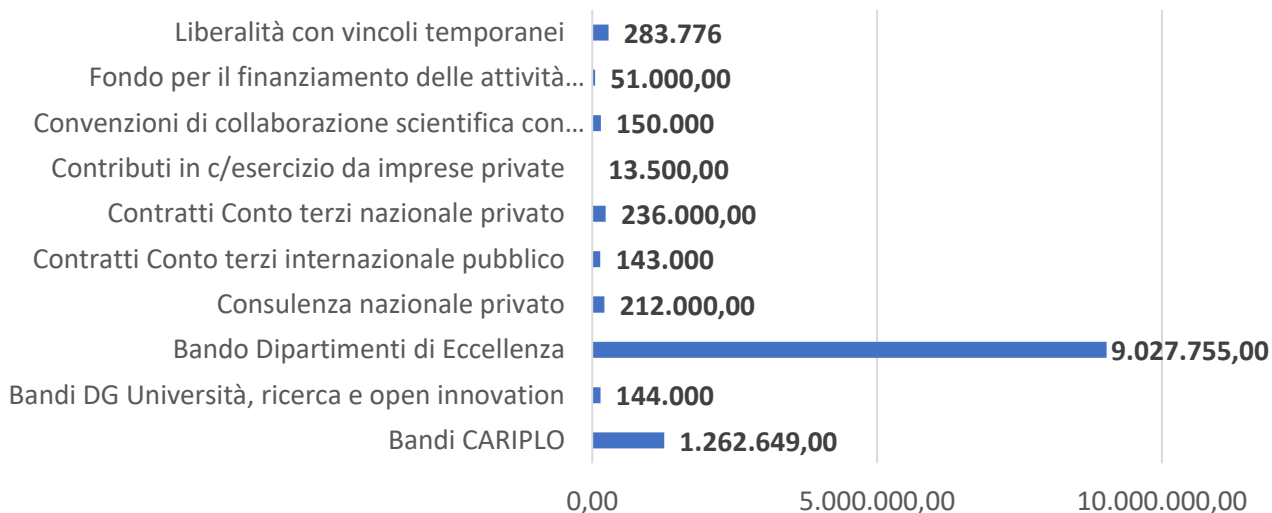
| Voce | Importo |
|---|---|
| Liberalità con vincoli temporanei | 283.776 |
| Fondo per il finanziamento delle attività… | 51.000,00 |
| Convenzioni di collaborazione scientifica con… | 150.000 |
| Contributi in c/esercizio da imprese private | 13.500,00 |
| Contratti Conto terzi nazionale privato | 236.000,00 |
| Contratti Conto terzi internazionale pubblico | 143.000 |
| Consulenza nazionale privato | 212.000,00 |
| Bando Dipartimenti di Eccellenza | 9.027.755,00 |
| Bandi DG Università, ricerca e open innovation | 144.000 |
| Bandi CARIPLO | 1.262.649,00 |

0,00 5.000.000,00 10.000.000,00